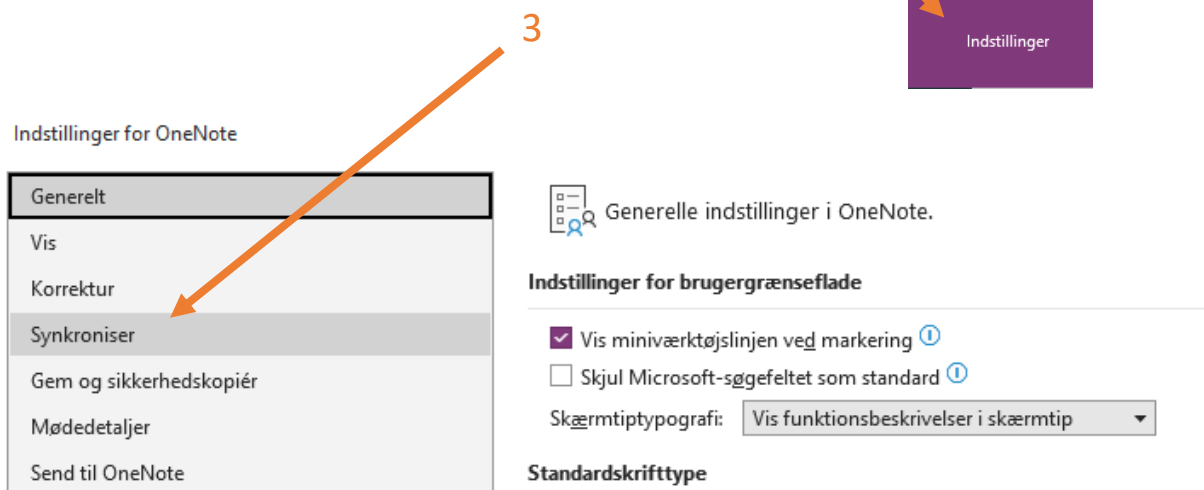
3

Indstillinger

Indstillinger for OneNote

Generelt
Vis
Korrektur
Synkroniser
Gem og sikkerhedskopiér
Mødedetaljer
Send til OneNote

Generelle indstillinger i OneNote.

Indstillinger for brugergrænseflade

Vis miniværktøjslinjen ved markering
Skjul Microsoft-søgefeltet som standard
Skærmtiptypografi: Vis funktionsbeskrivelser i skærmtip

Standardskrifttype